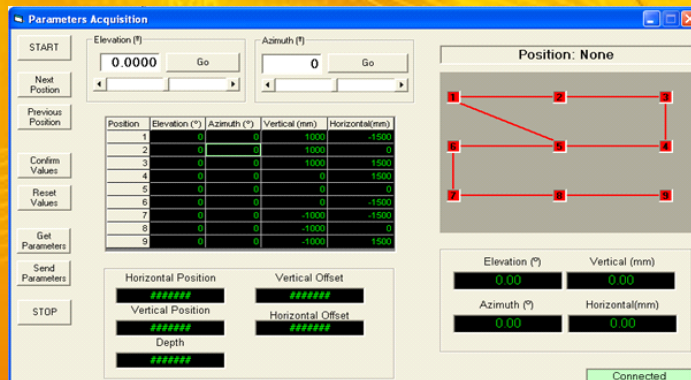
Parameters Acquisition

START

Next Position

Previous Position

Confirm Values

Reset Values

Get Parameters

Send Parameters

STOP

Elevation (º)

0.0000

Go

Azimuth (º)

0

Go

| Position | Elevation (°) | Azimuth (°) | Vertical (mm) | Horizontal(mm) |
|---|---|---|---|---|
| 1 | 0 | 0 | 1000 | -1500 |
| 2 | 0 | 0 | 1000 | 0 |
| 3 | 0 | 0 | 1000 | 1500 |
| 4 | 0 | 0 | 0 | 1500 |
| 5 | 0 | 0 | 0 | 0 |
| 6 | 0 | 0 | 0 | -1500 |
| 7 | 0 | 0 | -1000 | -1500 |
| 8 | 0 | 0 | -1000 | 0 |
| 9 | 0 | 0 | -1000 | 1500 |

Horizontal Position

######

Vertical Position

######

Depth

######

Vertical Offset

######

Horizontal Offset

######

Position: None

1 2 3 6 5 4 7 8 9

Elevation (º)

0.00

Vertical (mm)

0.00

Azimuth (º)

0.00

Horizontal(mm)

0.00

Connected